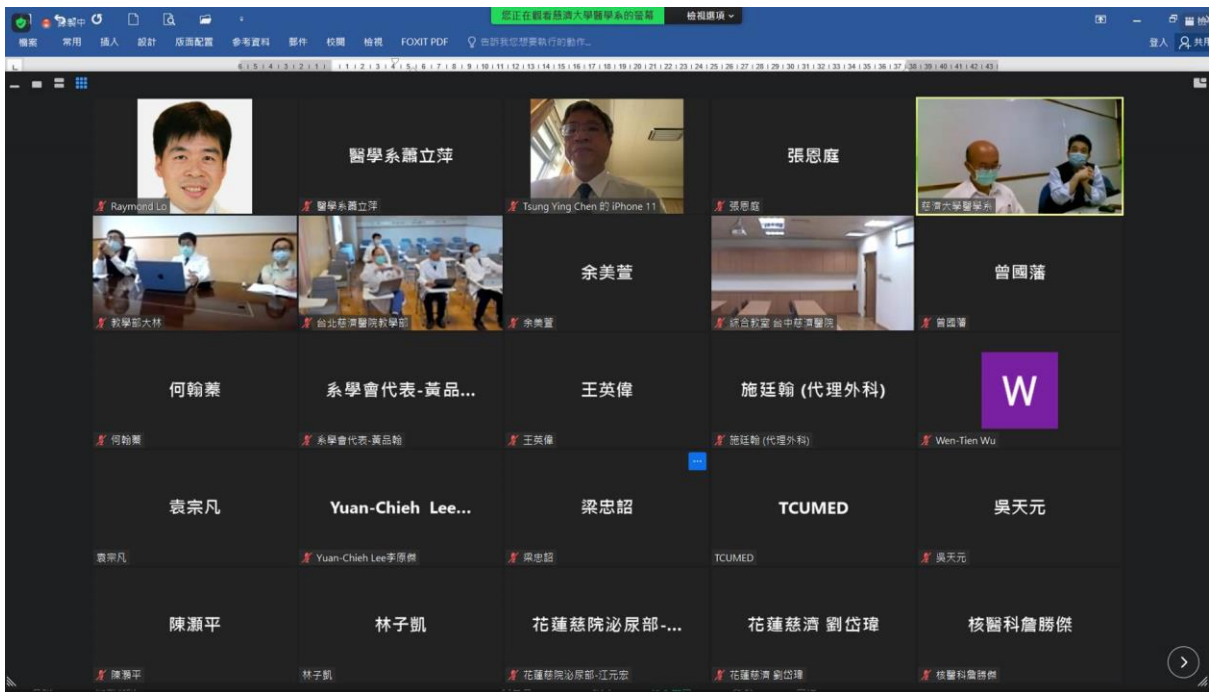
您正在觀看慈濟大學醫學系的螢幕 檢視選項

檔案 常用 插入 設計 版面配置 參考資料 郵件 校閱 檢視 FOXIT PDF 告訴我您想要執行的動作...

登入 共用

Raymond Lo

醫學系蕭立萍
醫學系蕭立萍

Tsung Ying Chen 的 iPhone 11

張恩庭
張恩庭

慈濟大學醫學系

教學部大林

台北慈濟醫院教學部

余美萱
余美萱

綜合教室 台中慈濟醫院

曾國藩
曾國藩

何翰蓁
何翰蓁

系學會代表-黃品...
系學會代表-黃品翰

王英偉
王英偉

施廷翰 (代理外科)
施廷翰 (代理外科)

W
Wen-Tien Wu

袁宗凡
袁宗凡

Yuan-Chieh Lee...
Yuan-Chieh Lee李原傑

梁忠詔
梁忠詔

TCUMED
TCUMED

吳天元
吳天元

陳灝平
陳灝平

林子凱
林子凱

花蓮慈院泌尿部-...
花蓮慈院泌尿部-江元宏

花蓮慈濟 劉岱瑋
花蓮慈濟 劉岱瑋

核醫科詹勝傑
核醫科詹勝傑